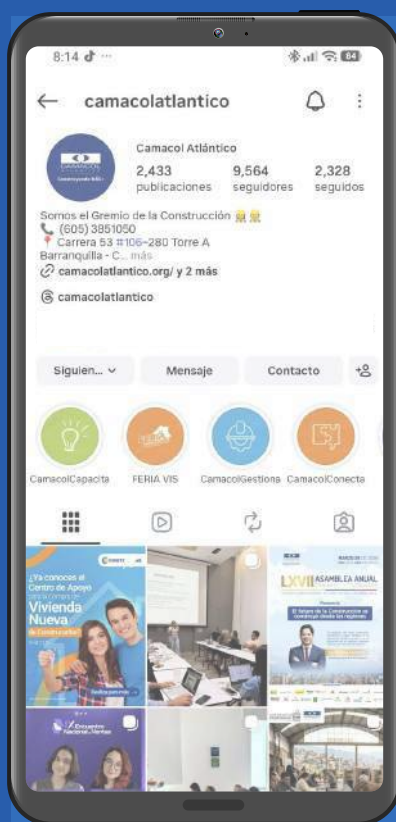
8:14

camacolatlantico

CAMACOL

Camacol Atlántico

2,433 publicaciones

9,564 seguidores

2,328 seguidos

Somos el Gremio de la Construcción 👷👷
📞 (605) 3851050
📍 Carrera 53 #106-280 Torre A
Barranquilla - C... más
🔗 camacolatlantico.org/ y 2 más

camacolatlantico

Siguien...

Mensaje

Contacto

CamacolCapacita

FERIA VIS

CamacolGestiona

CamacolConecta

¿Ya conoces el Centro de Apoyo para la compra de Vivienda Nueva

LXVII ASAMBLEA ANUAL

El futuro de la Construcción se construye desde las regiones

Encuentro Nacional de Ventas